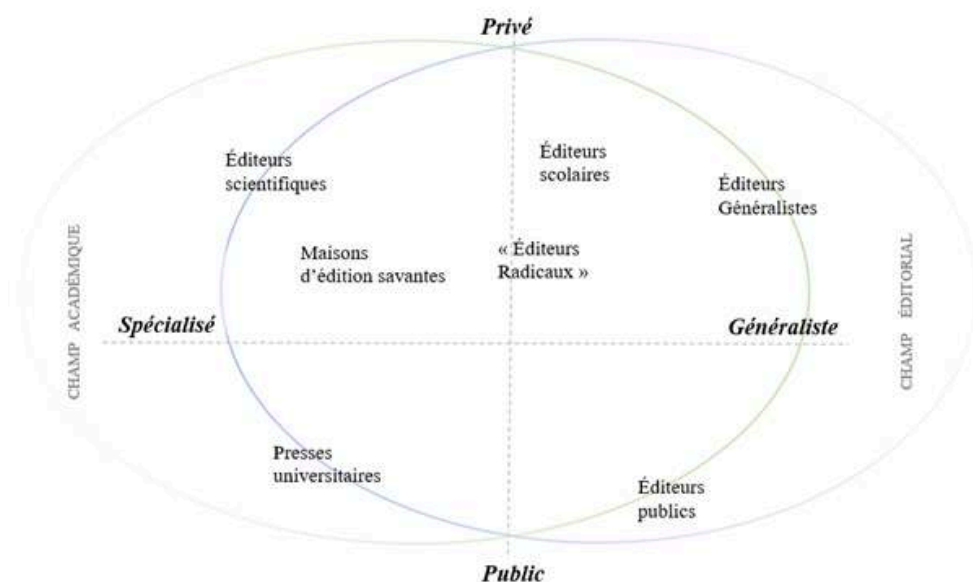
Privé

Éditeurs scientifiques

Éditeurs scolaires

Éditeurs Généralistes

CHAMP ACADÉMIQUE

Maisons d'édition savantes

« Éditeurs Radicaux »

CHAMP EDITORIAL

Spécialisé

Généraliste

Presses universitaires

Éditeurs publics

Public